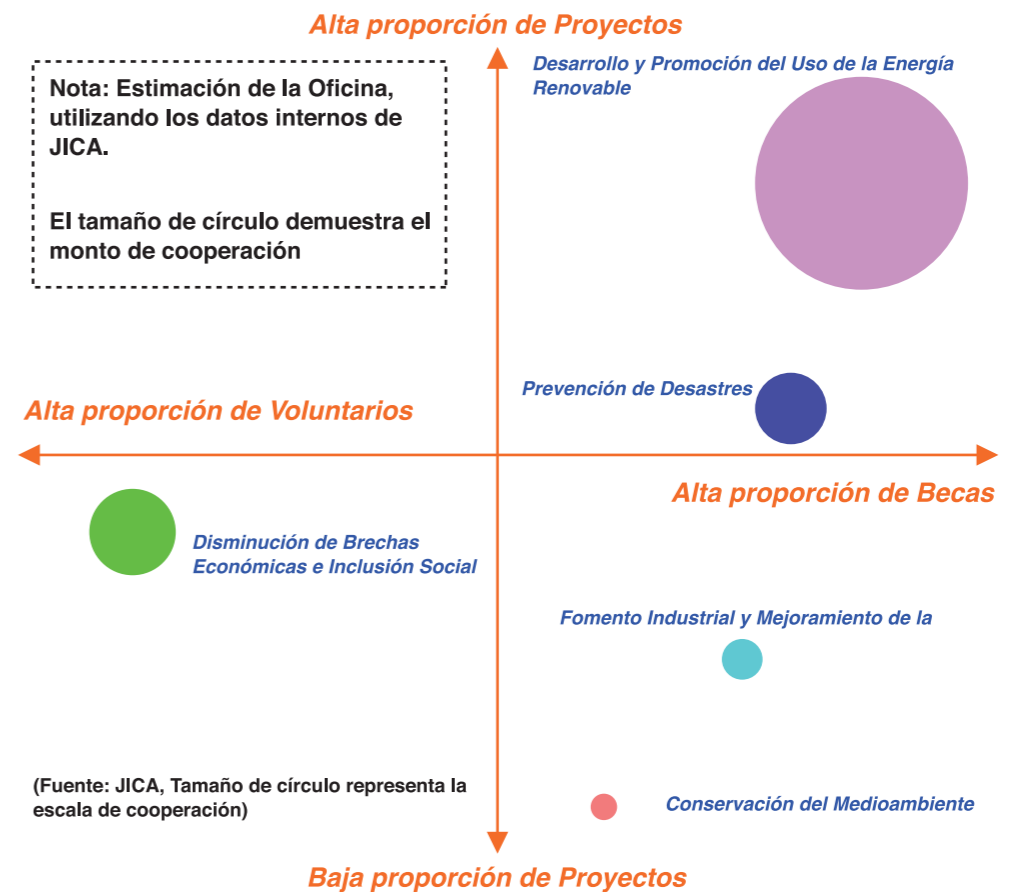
Alta proporción de Proyectos

Nota: Estimación de la Oficina, utilizando los datos internos de JICA.

El tamaño de círculo demuestra el monto de cooperación

Desarrollo y Promoción del Uso de la Energía Renovable

Prevención de Desastres

Alta proporción de Voluntarios

Alta proporción de Becas

Disminución de Brechas Económicas e Inclusión Social

Fomento Industrial y Mejoramiento de la

(Fuente: JICA, Tamaño de círculo representa la escala de cooperación)

Conservación del Medioambiente

Baja proporción de Proyectos